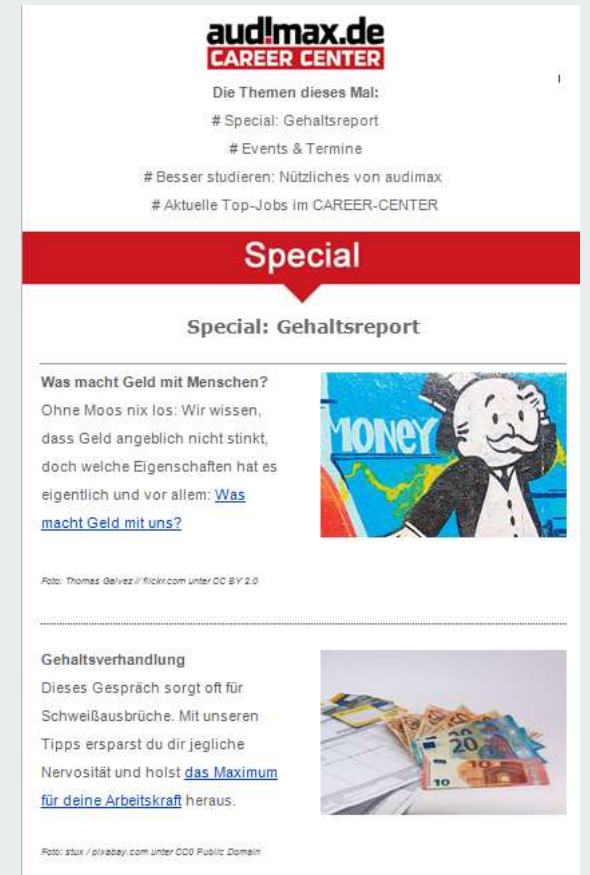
aud!max.de
CAREER CENTER

Die Themen dieses Mal:
# Special: Gehaltsreport
# Events & Termine
# Besser studieren: Nützliches von audimax
# Aktuelle Top-Jobs im CAREER-CENTER

Special

Special: Gehaltsreport

Was macht Geld mit Menschen?
Ohne Moos nix los: Wir wissen, dass Geld angeblich nicht stinkt, doch welche Eigenschaften hat es eigentlich und vor allem: Was macht Geld mit uns?

MONEY

Foto: Thomas Galvez // flickr.com unter CC BY 2.0

Gehaltsverhandlung
Dieses Gespräch sorgt oft für Schweißausbrüche. Mit unseren Tipps ersparst du dir jegliche Nervosität und holst das Maximum für deine Arbeitskraft heraus.

20
10

Foto: stux / pixabay.com unter CC0 Public Domain